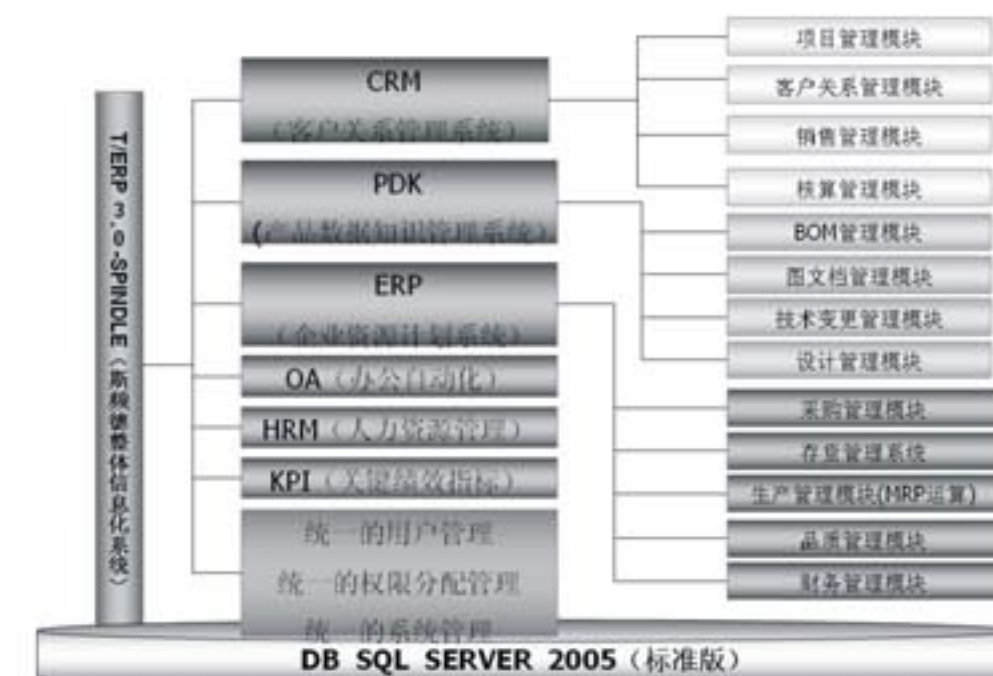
T/ERP 3.0-SPINDLE（斯翰德整体信息化系统）

CRM
（客户关系管理系统）

PDK
（产品数据知识管理系统）

ERP
（企业资源计划系统）

OA（办公自动化）

HRM（人力资源管理）

KPI（关键绩效指标）

统一的用户管理
统一的权限分配管理
统一的系统管理

项目管理模块
客户关系管理模块
销售管理模块
核算管理模块
BOM管理模块
图文档管理模块
技术变更管理模块
设计管理模块
采购管理模块
存货管理系统
生产管理模块(MRP运算)
品质管理模块
财务管理模块

DB SQL SERVER 2005（标准版）